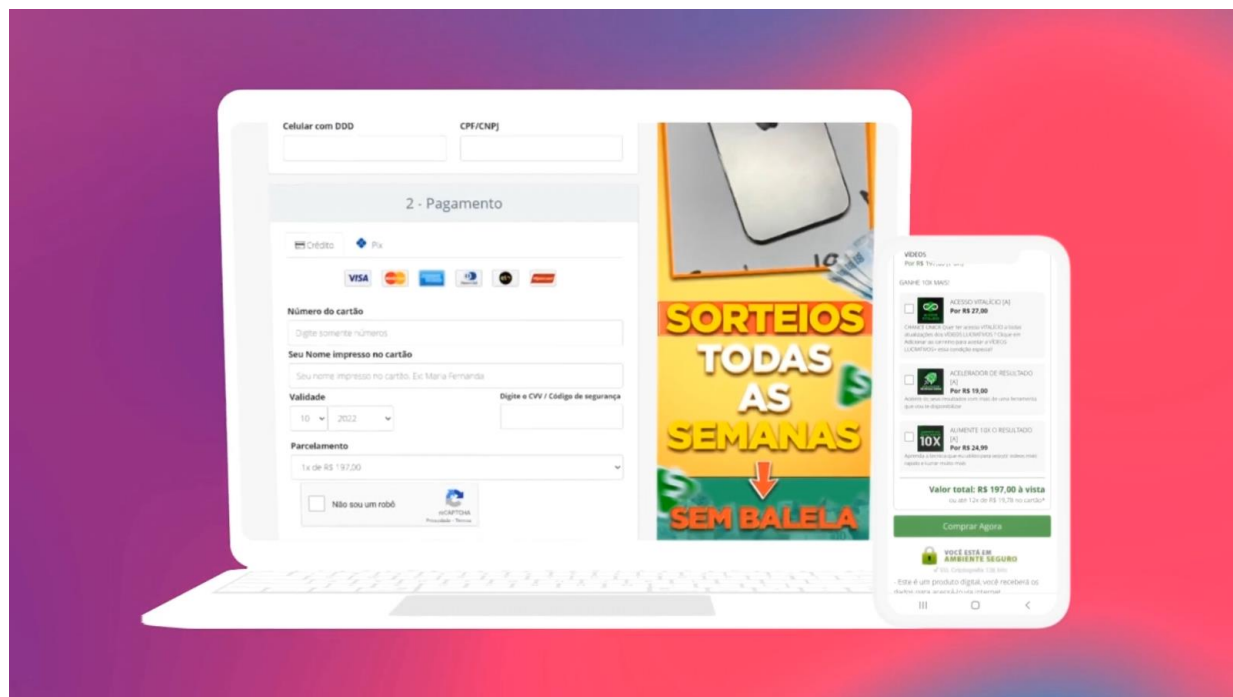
Celular com DDD

CPF/CNPJ

2 - Pagamento

Crédito

Pix

VISA

Número do cartão

Digite somente números

Seu Nome impresso no cartão

Seu nome impresso no cartão. Ex: Maria Fernanda

Validade

10

2022

Digite o CVV / Código de segurança

Parcelamento

1x de R$ 197,00

Não sou um robô

reCAPTCHA
Privacidade - Termos

SORTEIOS TODAS AS SEMANAS

SEM BALELA

VIDEOS
Por R$ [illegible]

GANHE 10X MAIS!

ACESSO VITALÍCIO [A]
Por R$ 27,00

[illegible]

ACELERADOR DE RESULTADO [A]
Por R$ 19,00

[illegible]

10X

AUMENTE 10X O RESULTADO [A]
Por R$ 24,99

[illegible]

Valor total: R$ 197,00 à vista
ou até 12x de R$ 19,78 no cartão*

Comprar Agora

VOCÊ ESTÁ EM AMBIENTE SEGURO

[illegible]

- Este é um produto digital, você receberá os dados para acessá-lo via internet